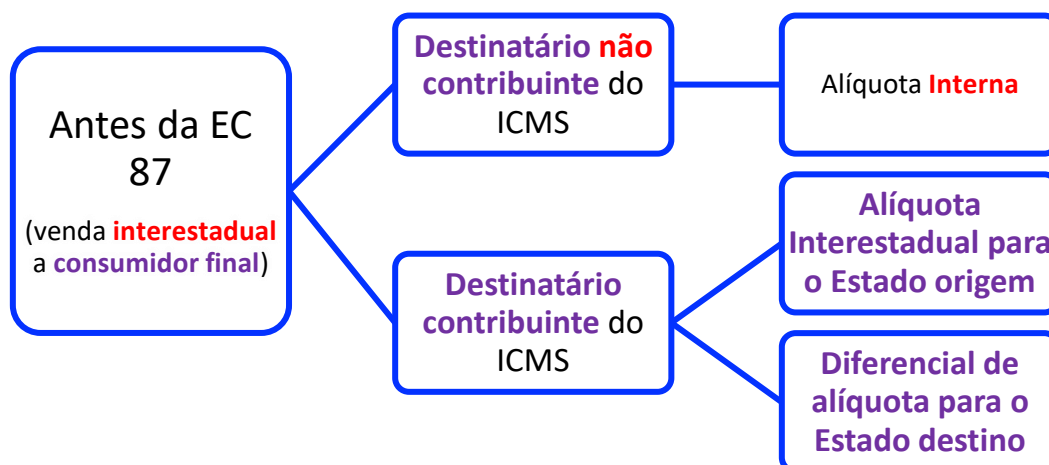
Antes da EC 87

(venda interestadual a consumidor final)

Destinatário não contribuinte do ICMS

Alíquota Interna

Destinatário contribuinte do ICMS

Alíquota Interestadual para o Estado origem

Diferencial de alíquota para o Estado destino